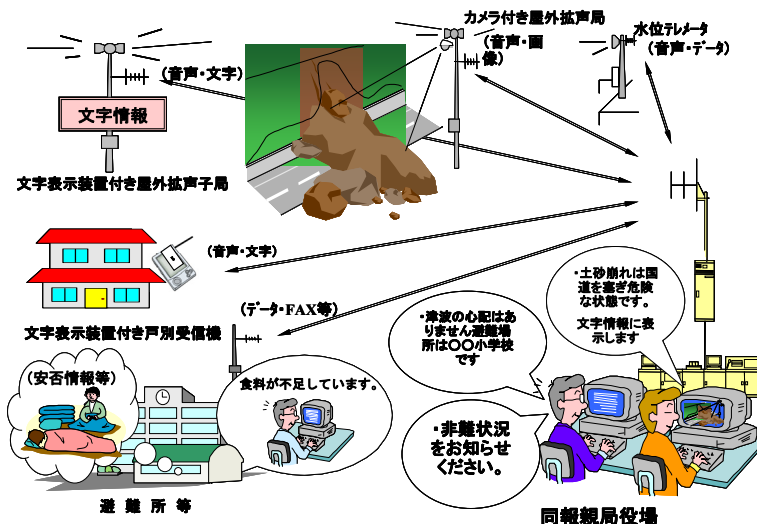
カメラ付き屋外拡声局

（音声・画像）

水位テレメータ（音声・データ）

（音声・文字）

文字情報

文字表示装置付き屋外拡声子局

（音声・文字）

文字表示装置付き戸別受信機

（データ・FAX等）

・土砂崩れは国道を塞ぎ危険な状態です。

文字情報に表示します

・津波の心配はありません避難場所は〇〇小学校です

・非難状況をお知らせください。

（安否情報等）

食料が不足しています。

避　難　所　等

同報親局役場